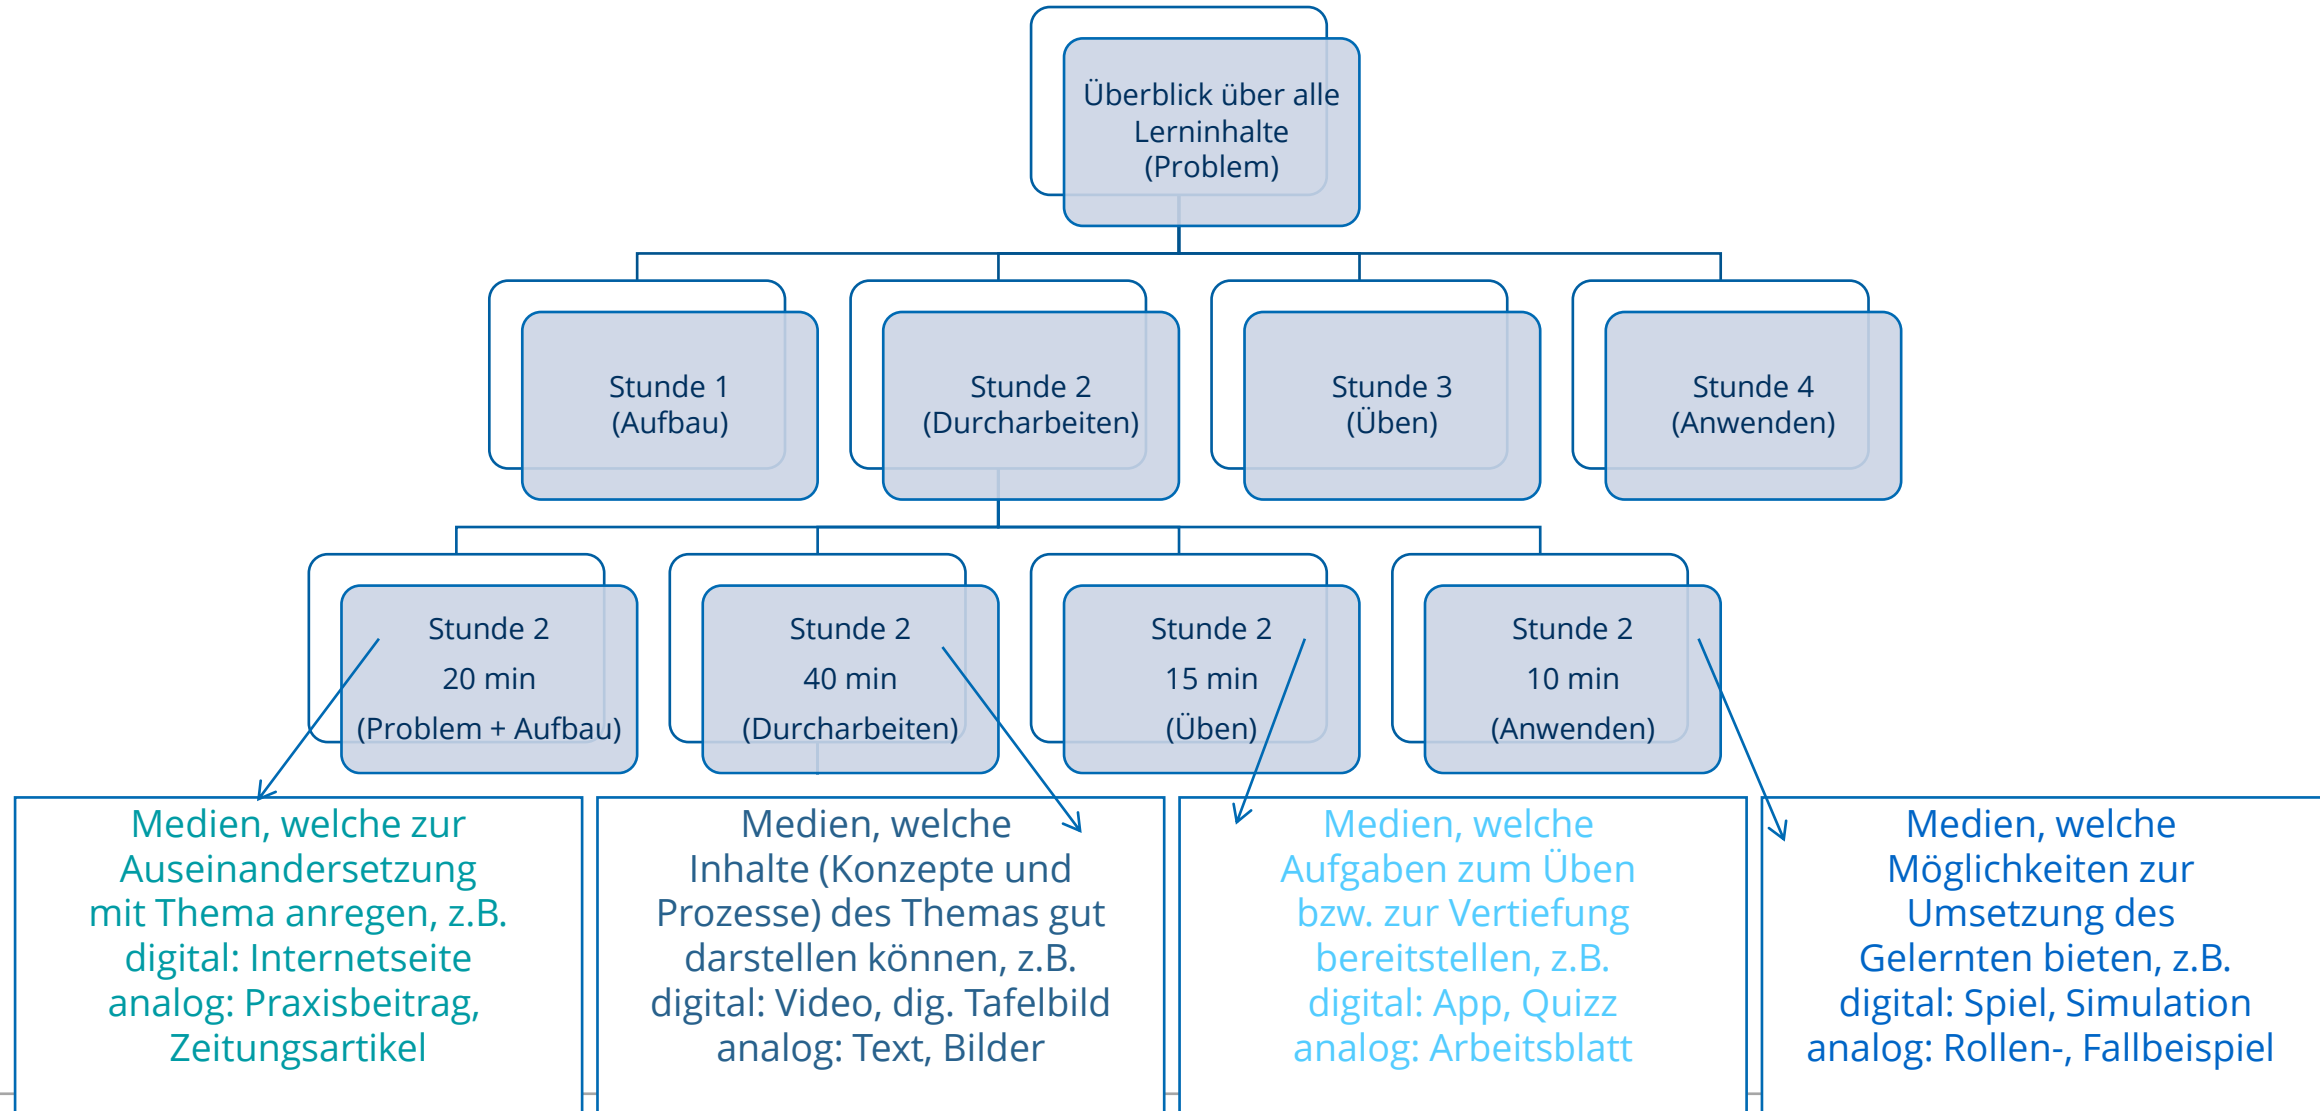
Überblick über alle Lerninhalte (Problem)

Stunde 1 (Aufbau)

Stunde 2 (Durcharbeiten)

Stunde 3 (Üben)

Stunde 4 (Anwenden)

Stunde 2
20 min
(Problem + Aufbau)

Stunde 2
40 min
(Durcharbeiten)

Stunde 2
15 min
(Üben)

Stunde 2
10 min
(Anwenden)

Medien, welche zur Auseinandersetzung mit Thema anregen, z.B.
digital: Internetseite
analog: Praxisbeitrag, Zeitungsartikel

Medien, welche Inhalte (Konzepte und Prozesse) des Themas gut darstellen können, z.B.
digital: Video, dig. Tafelbild
analog: Text, Bilder

Medien, welche Aufgaben zum Üben bzw. zur Vertiefung bereitstellen, z.B.
digital: App, Quizz
analog: Arbeitsblatt

Medien, welche Möglichkeiten zur Umsetzung des Gelernten bieten, z.B.
digital: Spiel, Simulation
analog: Rollen-, Fallbeispiel